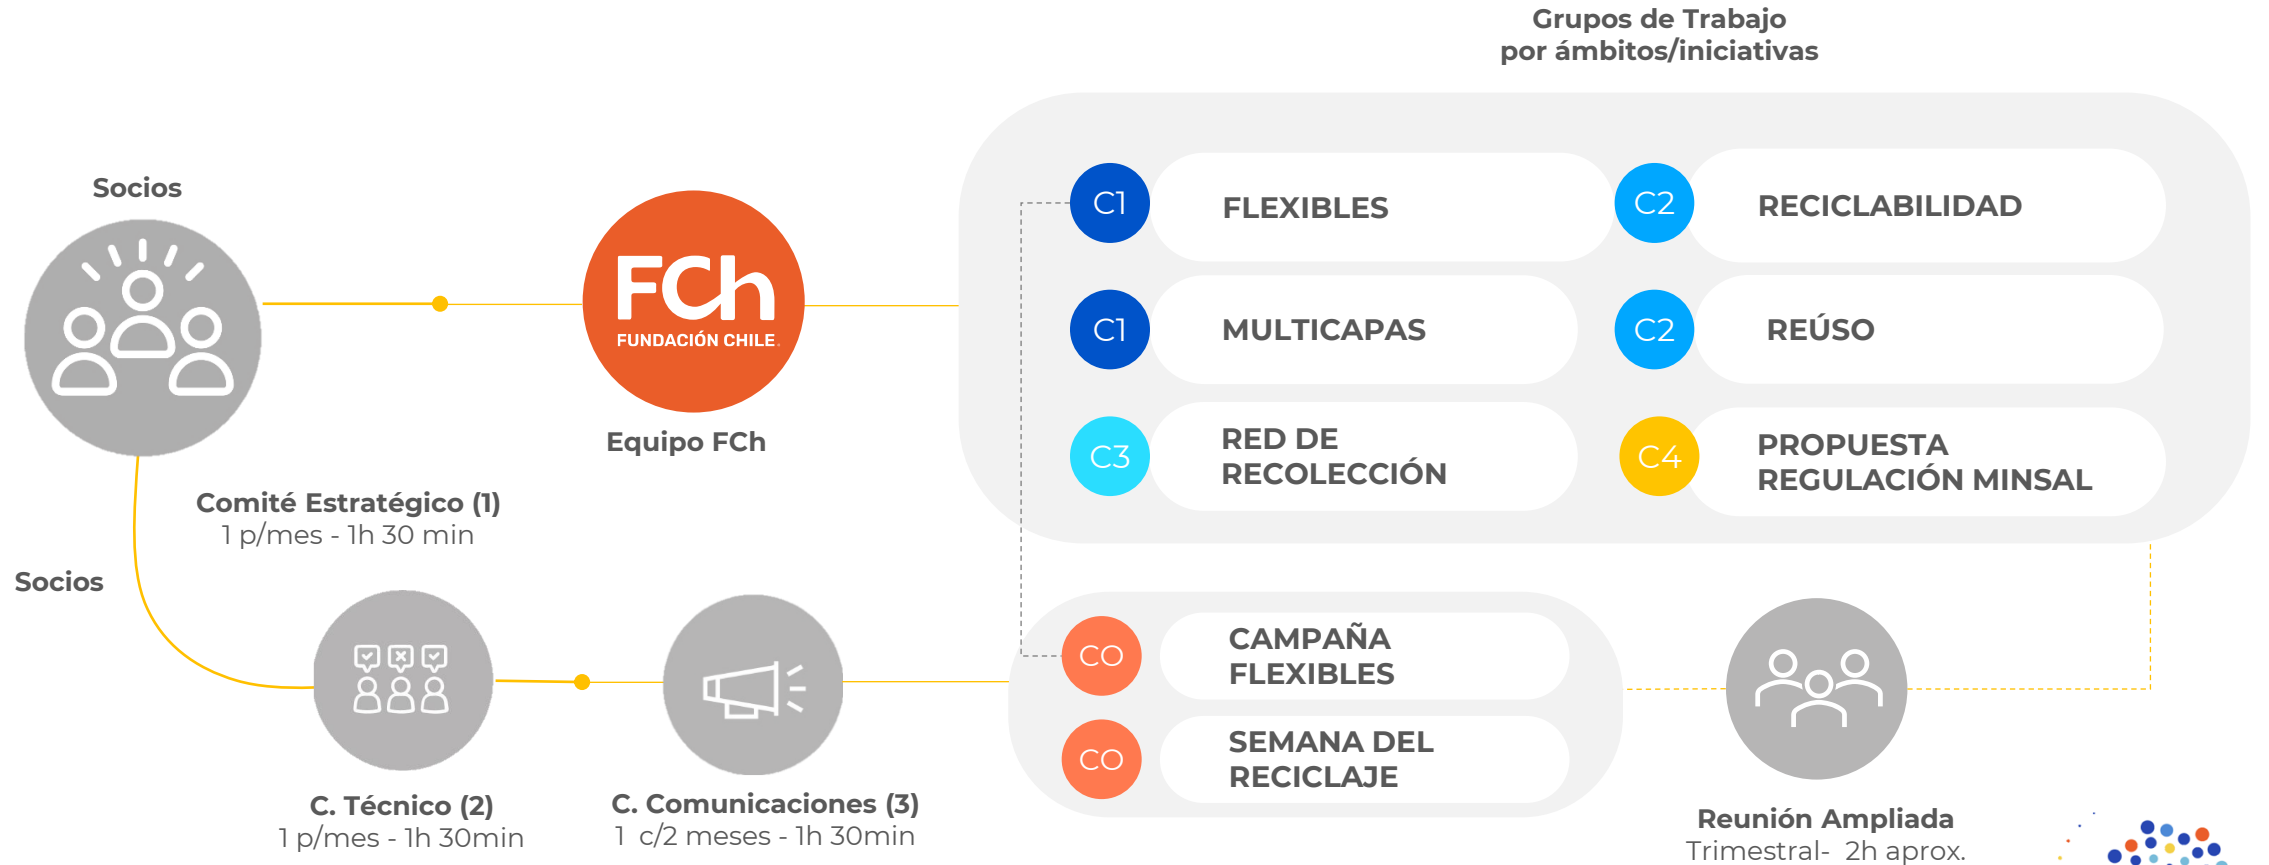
Grupos de Trabajo
por ámbitos/iniciativas

Socios

FCh
FUNDACIÓN CHILE

Equipo FCh

C1 FLEXIBLES

C2 RECICLABILIDAD

C1 MULTICAPAS

C2 REÚSO

C3 RED DE RECOLECCIÓN

C4 PROPUESTA REGULACIÓN MINSAL

Comité Estratégico (1)
1 p/mes - 1h 30 min

Socios

CO CAMPAÑA FLEXIBLES

CO SEMANA DEL RECICLAJE

C. Técnico (2)
1 p/mes - 1h 30min

C. Comunicaciones (3)
1 c/2 meses - 1h 30min

Reunión Ampliada
Trimestral- 2h aprox.